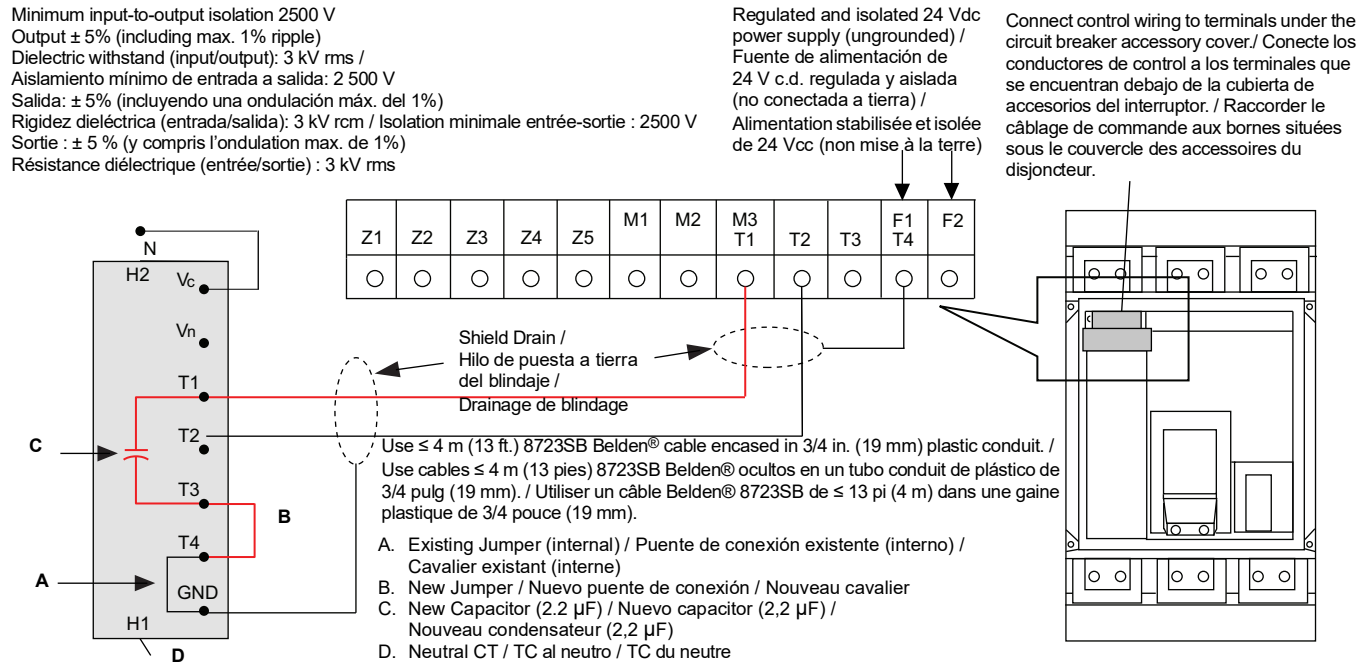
Minimum input-to-output isolation 2500 V
Output ± 5% (including max. 1% ripple)
Dielectric withstand (input/output): 3 kV rms /
Aislamiento mínimo de entrada a salida: 2 500 V
Salida: ± 5% (incluyendo una ondulación máx. del 1%)
Rigidez dieléctrica (entrada/salida): 3 kV rcm / Isolation minimale entrée-sortie : 2500 V
Sortie : ± 5 % (y compris l'ondulation max. de 1%)
Résistance diélectrique (entrée/sortie) : 3 kV rms

Regulated and isolated 24 Vdc power supply (ungrounded) / Fuente de alimentación de 24 V c.d. regulada y aislada (no conectada a tierra) / Alimentation stabilisée et isolée de 24 Vcc (non mise à la terre)

Connect control wiring to terminals under the circuit breaker accessory cover./ Conecte los conductores de control a los terminales que se encuentran debajo de la cubierta de accesorios del interruptor. / Raccorder le câblage de commande aux bornes situées sous le couvercle des accessoires du disjoncteur.

| Z1 | Z2 | Z3 | Z4 | Z5 | M1 | M2 | M3 T1 | T2 | T3 | F1 T4 | F2 |
|---|---|---|---|---|---|---|---|---|---|---|---|

N
H2
Vc
Vn
T1
T2
T3
T4
GND
H1
C
B
A
D

Shield Drain / Hilo de puesta a tierra del blindaje / Drainage de blindage

Use ≤ 4 m (13 ft.) 8723SB Belden® cable encased in 3/4 in. (19 mm) plastic conduit. / Use cables ≤ 4 m (13 pies) 8723SB Belden® ocultos en un tubo conduit de plástico de 3/4 pulg (19 mm). / Utiliser un câble Belden® 8723SB de ≤ 13 pi (4 m) dans une gaine plastique de 3/4 pouce (19 mm).

A. Existing Jumper (internal) / Puente de conexión existente (interno) / Cavalier existant (interne)
B. New Jumper / Nuevo puente de conexión / Nouveau cavalier
C. New Capacitor (2.2 µF) / Nuevo capacitor (2,2 µF) / Nouveau condensateur (2,2 µF)
D. Neutral CT / TC al neutro / TC du neutre